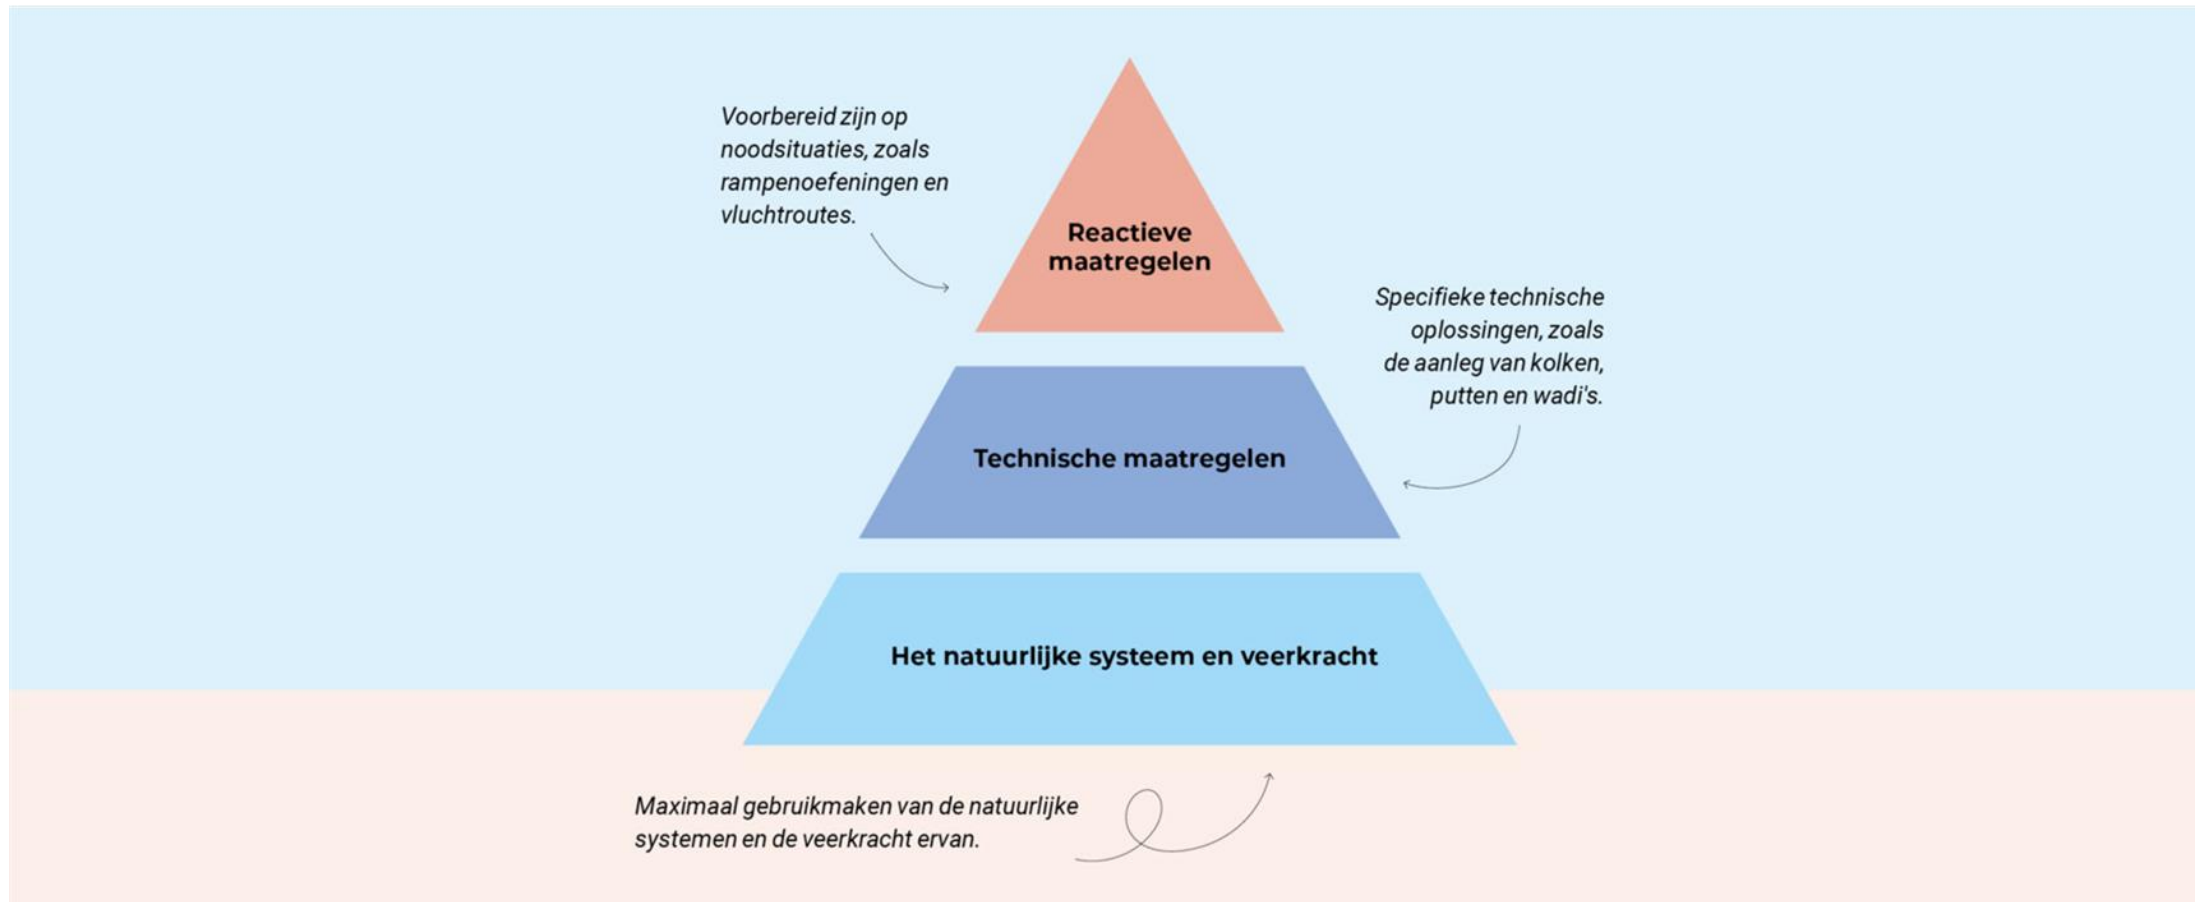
Voorbereid zijn op noodsituaties, zoals rampenoefeningen en vluchtroutes.

Reactieve maatregelen

Specifieke technische oplossingen, zoals de aanleg van kolken, putten en wadi's.

Technische maatregelen

Het natuurlijke systeem en veerkracht

Maximaal gebruikmaken van de natuurlijke systemen en de veerkracht ervan.